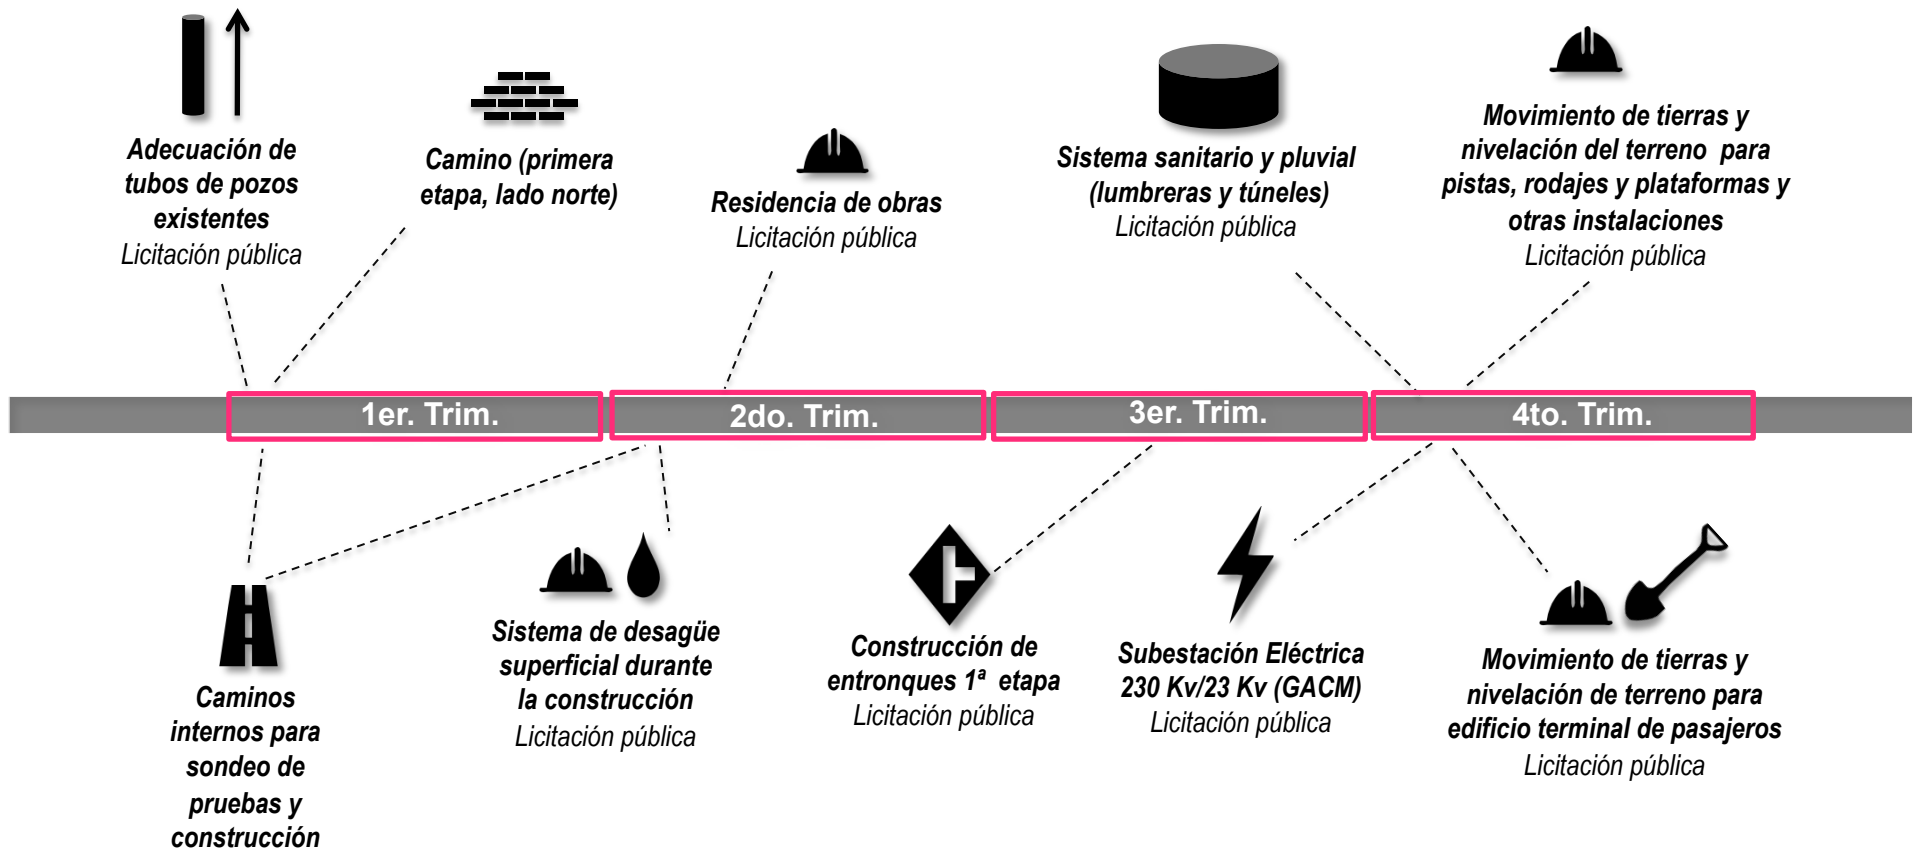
Adecuación de tubos de pozos existentes
Licitación pública

Camino (primera etapa, lado norte)

Residencia de obras
Licitación pública

Sistema sanitario y pluvial (lumbreras y túneles)
Licitación pública

Movimiento de tierras y nivelación del terreno para pistas, rodajes y plataformas y otras instalaciones
Licitación pública

1er. Trim.

2do. Trim.

3er. Trim.

4to. Trim.

Caminos internos para sondeo de pruebas y construcción

Sistema de desagüe superficial durante la construcción
Licitación pública

Construcción de entronques 1ª etapa
Licitación pública

Subestación Eléctrica 230 Kv/23 Kv (GACM)
Licitación pública

Movimiento de tierras y nivelación de terreno para edificio terminal de pasajeros
Licitación pública